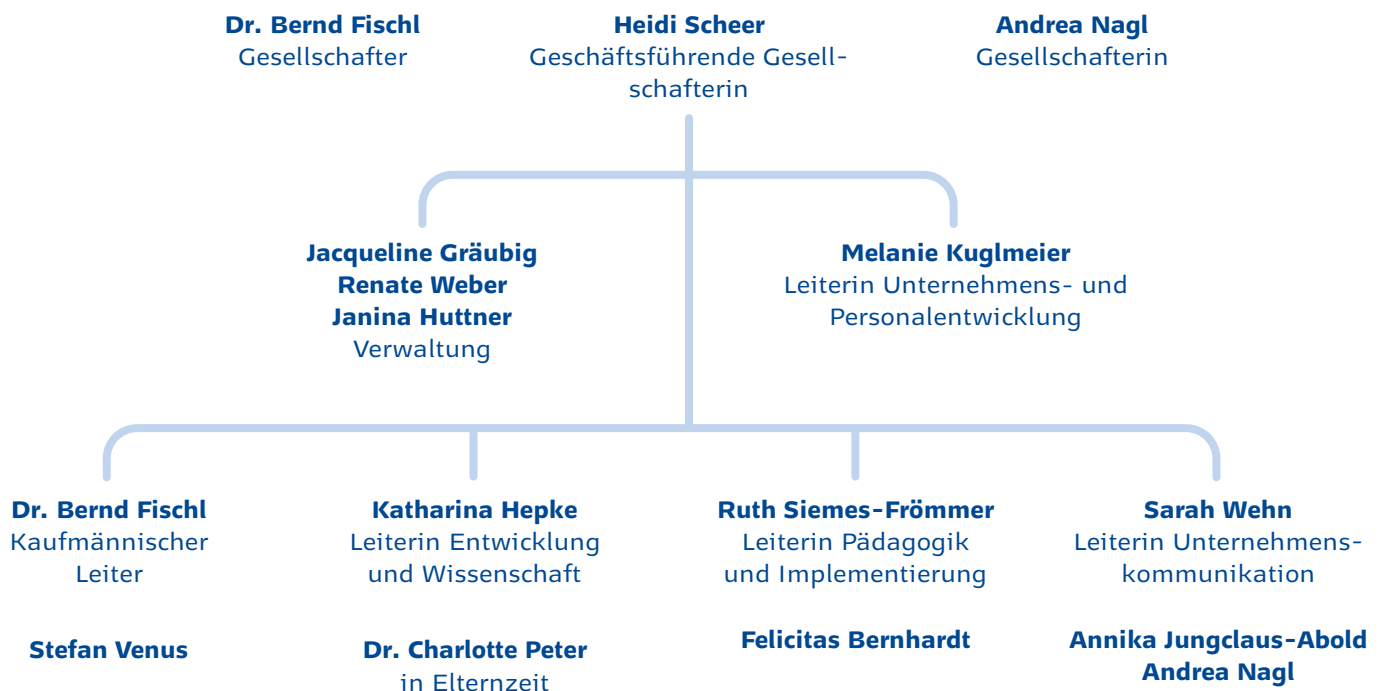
Dr. Bernd Fischl
Gesellschafter

Heidi Scheer
Geschäftsführende Gesellschafterin

Andrea Nagl
Gesellschafterin

Jacqueline Gräubig
Renate Weber
Janina Huttner
Verwaltung

Melanie Kuglmeier
Leiterin Unternehmens- und Personalentwicklung

Dr. Bernd Fischl
Kaufmännischer Leiter

Stefan Venus

Katharina Hepke
Leiterin Entwicklung und Wissenschaft

Dr. Charlotte Peter
in Elternzeit

Ruth Siemes-Frömmer
Leiterin Pädagogik und Implementierung

Felicitas Bernhardt

Sarah Wehn
Leiterin Unternehmenskommunikation

Annika Jungclaus-Abold
Andrea Nagl